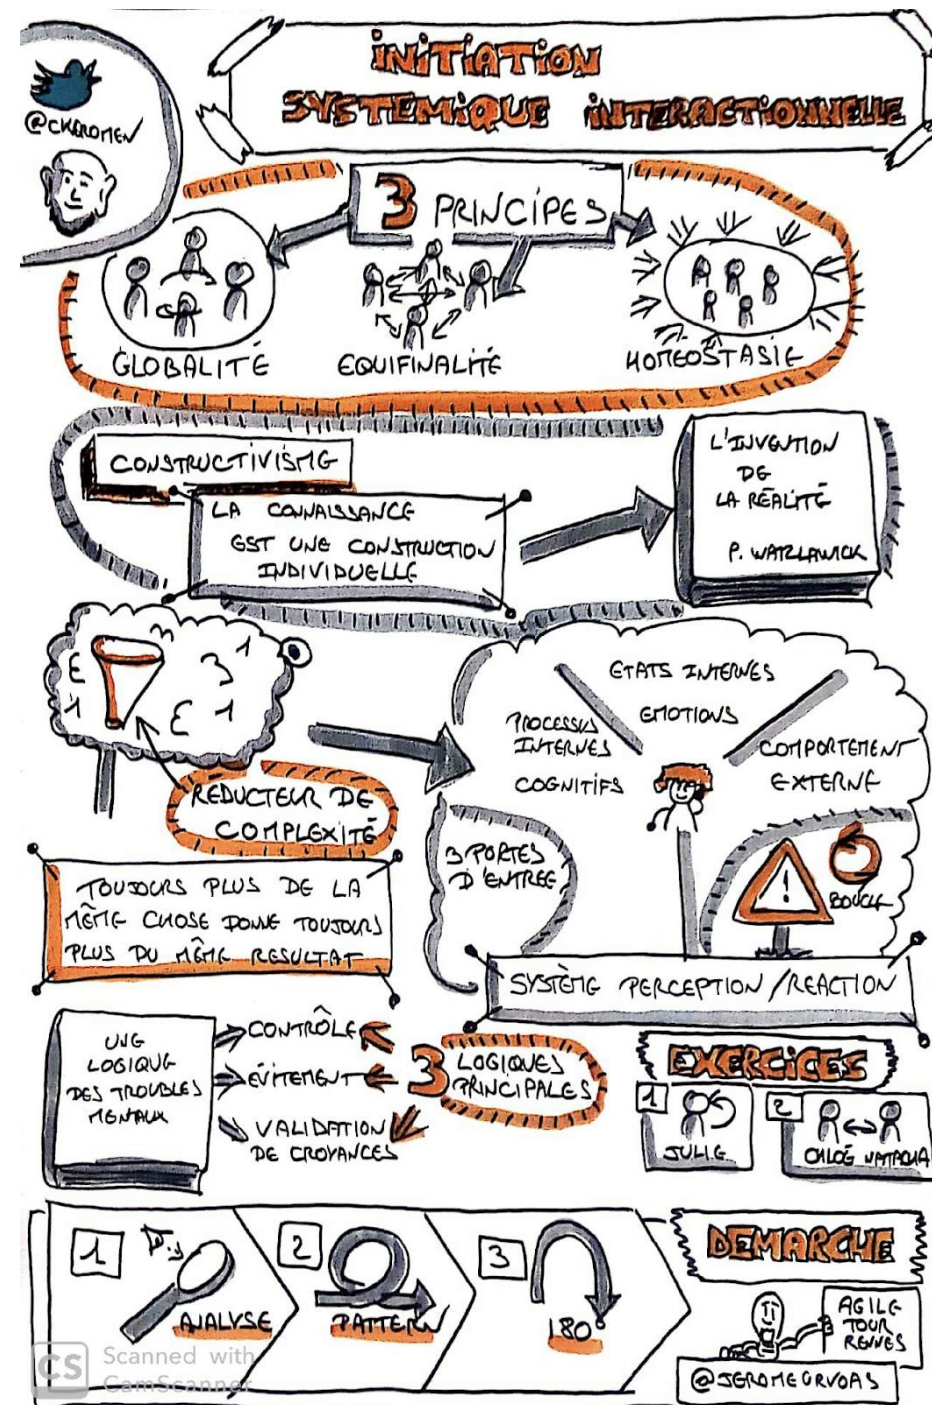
INITIATION
SYSTEMIQUE INTERACTIONNELLE

@CKROMEN

3 PRINCIPES

GLOBALITÉ
EQUIFINALITÉ
HOMEOSTASIE

CONSTRUCTIVISME

LA CONNAISSANCE EST UNE CONSTRUCTION INDIVIDUELLE

L'INVENTION DE LA RÉALITÉ
P. WATZLAWICK

REDUCTEUR DE COMPLEXITÉ

ETATS INTERNES
EMOTIONS
PROCESSUS INTERNES
COGNITIFS
COMPORTEMENT EXTERNE

3 PORTES D'ENTREE

BOUCLE

TOUJOURS PLUS DE LA MÊME CHOSE DONNE TOUJOURS PLUS DU MÊME RESULTAT

SYSTÈME PERCEPTION / REACTION

UNE LOGIQUE DES TROUBLES MENTAUX

CONTRÔLE
ÉVITEMENT
VALIDATION DE CROYANCES

3 LOGIQUES PRINCIPALES

EXERCICES
1 JULIE
2 CHLOÉ NATACHA

1 ANALYSE
2 PATTERN
3 180°

DEMARCHE

AGILE TOUR RENNES

@JEROMEGRVOAS

Scanned with CamScanner